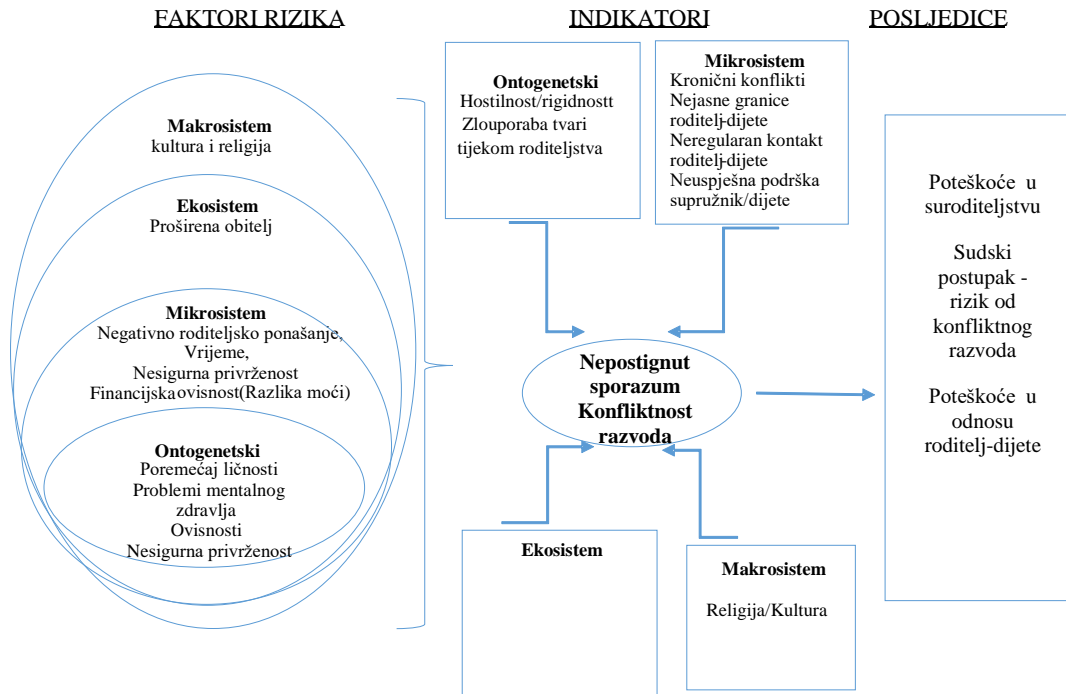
FAKTORI RIZIKA

INDIKATORI

POSLJEDICE

Makrosistem
kultura i religija

Ekosistem
Proširena obitelj

Mikrosistem
Negativno roditeljsko ponašanje, Vrijeme, Nesigurna privrženost Financijska ovisnost(Razlika moći)

Ontogenetski
Poremećaj ličnosti
Problemi mentalnog zdravlja
Ovisnosti
Nesigurna privrženost

Ontogenetski
Hostilnost/rigidnostt
Zlouporaba tvari tijekom roditeljstva

Mikrosistem
Kronični konflikti
Nejasne granice roditelj-dijete
Neregularan kontakt roditelj-dijete
Neuspješna podrška supružnik/dijete

Nepostignut sporazum Konfliktnost razvoda

Ekosistem

Makrosistem
Religija/Kultura

Poteškoće u suroditeljstvu

Sudski postupak - rizik od konfliktnog razvoda

Poteškoće u odnosu roditelj-dijete